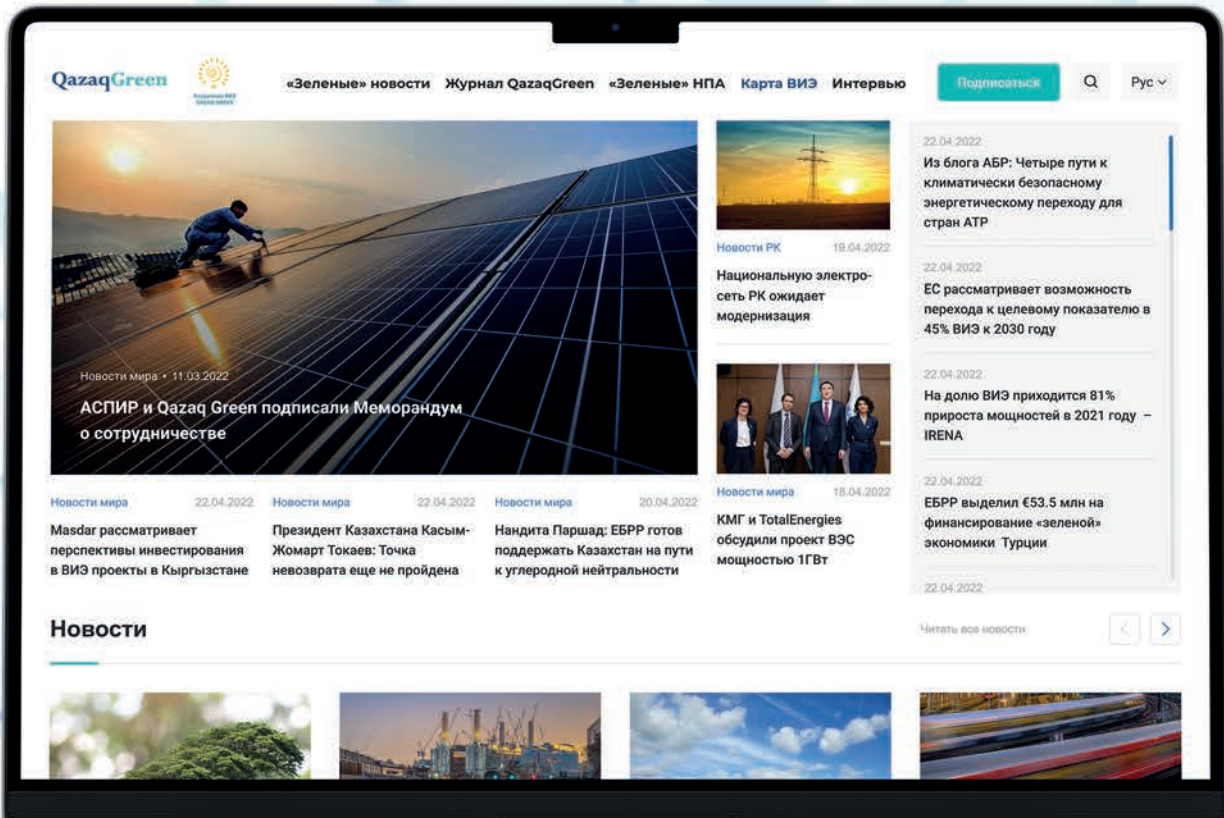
QazaqGreen

«Зеленые» новости Журнал QazaqGreen «Зеленые» НПА Карта ВИЭ Интервью Подписаться Рус

Новости мира • 11.03.2022
АСПИР и Qazaq Green подписали Меморандум о сотрудничестве

Новости РК 19.04.2022
Национальную электросеть РК ожидает модернизация

Новости мира 18.04.2022
КМГ и TotalEnergies обсудили проект ВЭС мощностью 1ГВт

22.04.2022
Из блога АБР: Четыре пути к климатически безопасному энергетическому переходу для стран АТР

22.04.2022
ЕС рассматривает возможность перехода к целевому показателю в 45% ВИЭ к 2030 году

22.04.2022
На долю ВИЭ приходится 81% прироста мощностей в 2021 году – IRENA

22.04.2022
ЕБРР выделил €53.5 млн на финансирование «зеленой» экономики Турции

22.04.2022

Новости мира 22.04.2022
Masdar рассматривает перспективы инвестирования в ВИЭ проекты в Кыргызстане

Новости мира 22.04.2022
Президент Казахстана Касым-Жомарт Токаев: Точка невозврата еще не пройдена

Новости мира 20.04.2022
Нандита Паршад: ЕБРР готов поддержать Казахстан на пути к углеродной нейтральности

Новости
Читать все новости